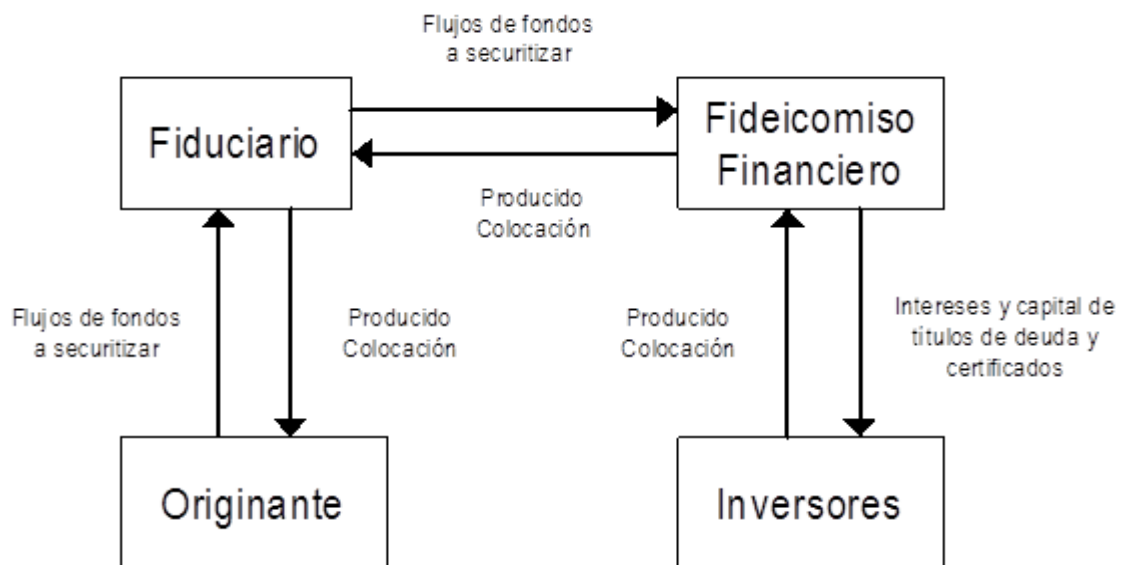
Flujos de fondos a securitizar

Fiduciario

Fideicomiso Financiero

Producido Colocación

Flujos de fondos a securitizar

Producido Colocación

Producido Colocación

Intereses y capital de títulos de deuda y certificados

Originante

Inversores